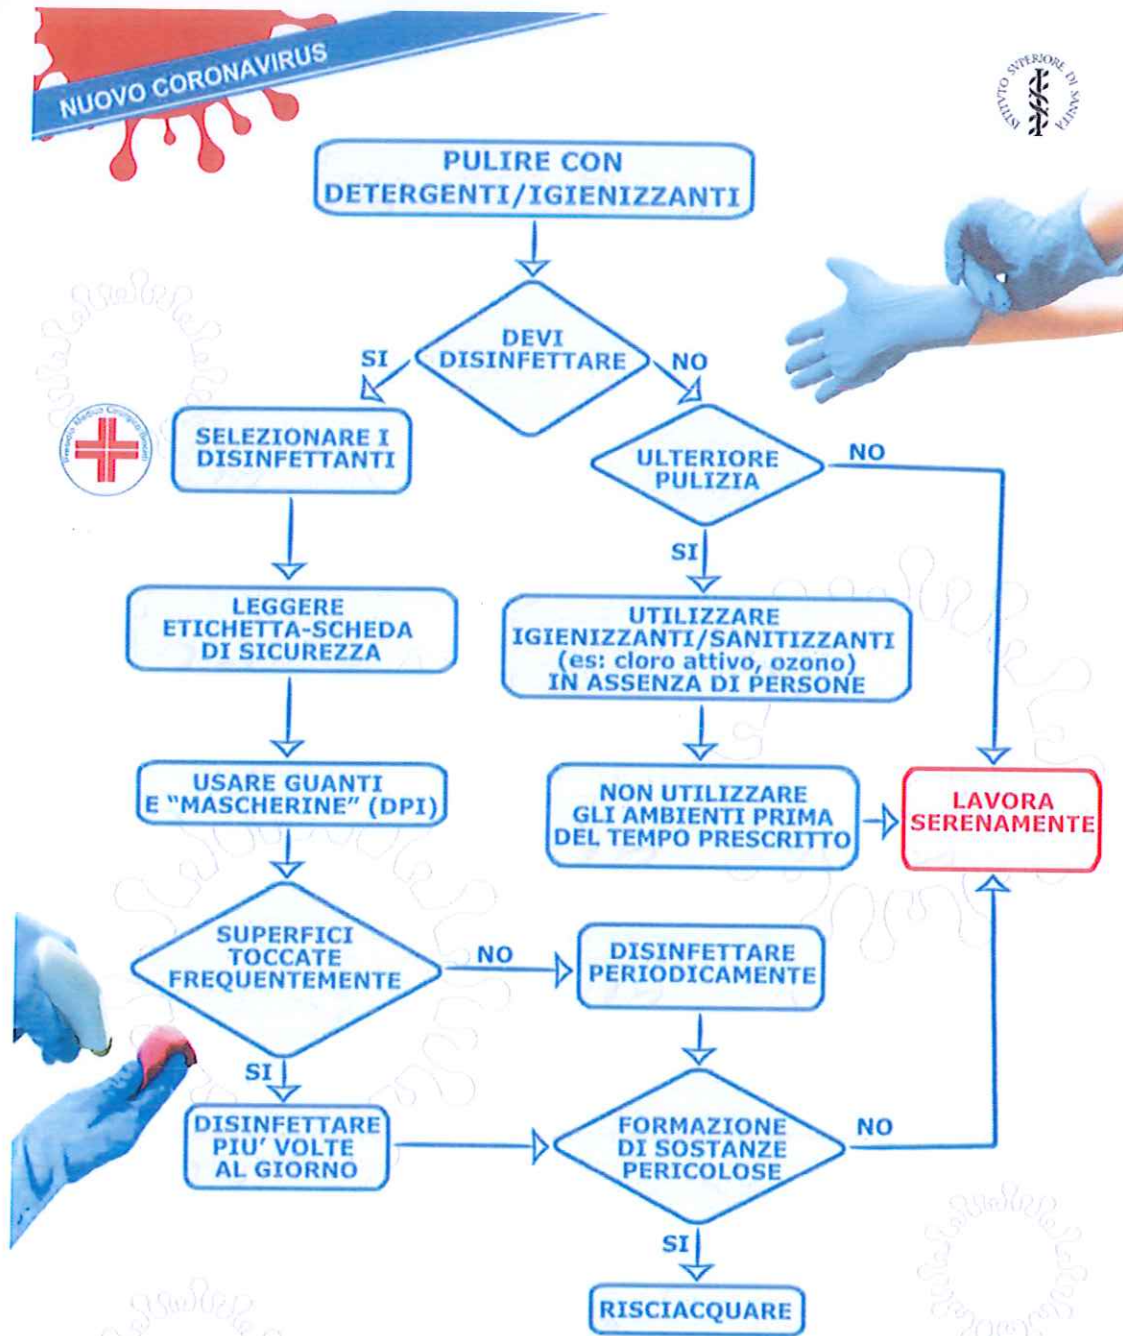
NUOVO CORONAVIRUS

ISTITUTO SUPERIORE DI SANITÀ

PULIRE CON DETERGENTI/IGIENIZZANTI

DEVI DISINFETTARE

SI

NO

SELEZIONARE I DISINFETTANTI

ULTERIORE PULIZIA

NO

SI

LEGGERE ETICHETTA-SCHEDA DI SICUREZZA

UTILIZZARE IGIENIZZANTI/SANITIZZANTI (es: cloro attivo, ozono) IN ASSENZA DI PERSONE

USARE GUANTI E "MASCHERINE" (DPI)

NON UTILIZZARE GLI AMBIENTI PRIMA DEL TEMPO PRESCRITTO

LAVORA SERENAMENTE

SUPERFICI TOCCATE FREQUENTEMENTE

NO

DISINFETTARE PERIODICAMENTE

SI

DISINFETTARE PIU' VOLTE AL GIORNO

FORMAZIONE DI SOSTANZE PERICOLOSE

NO

SI

RISCIACQUARE